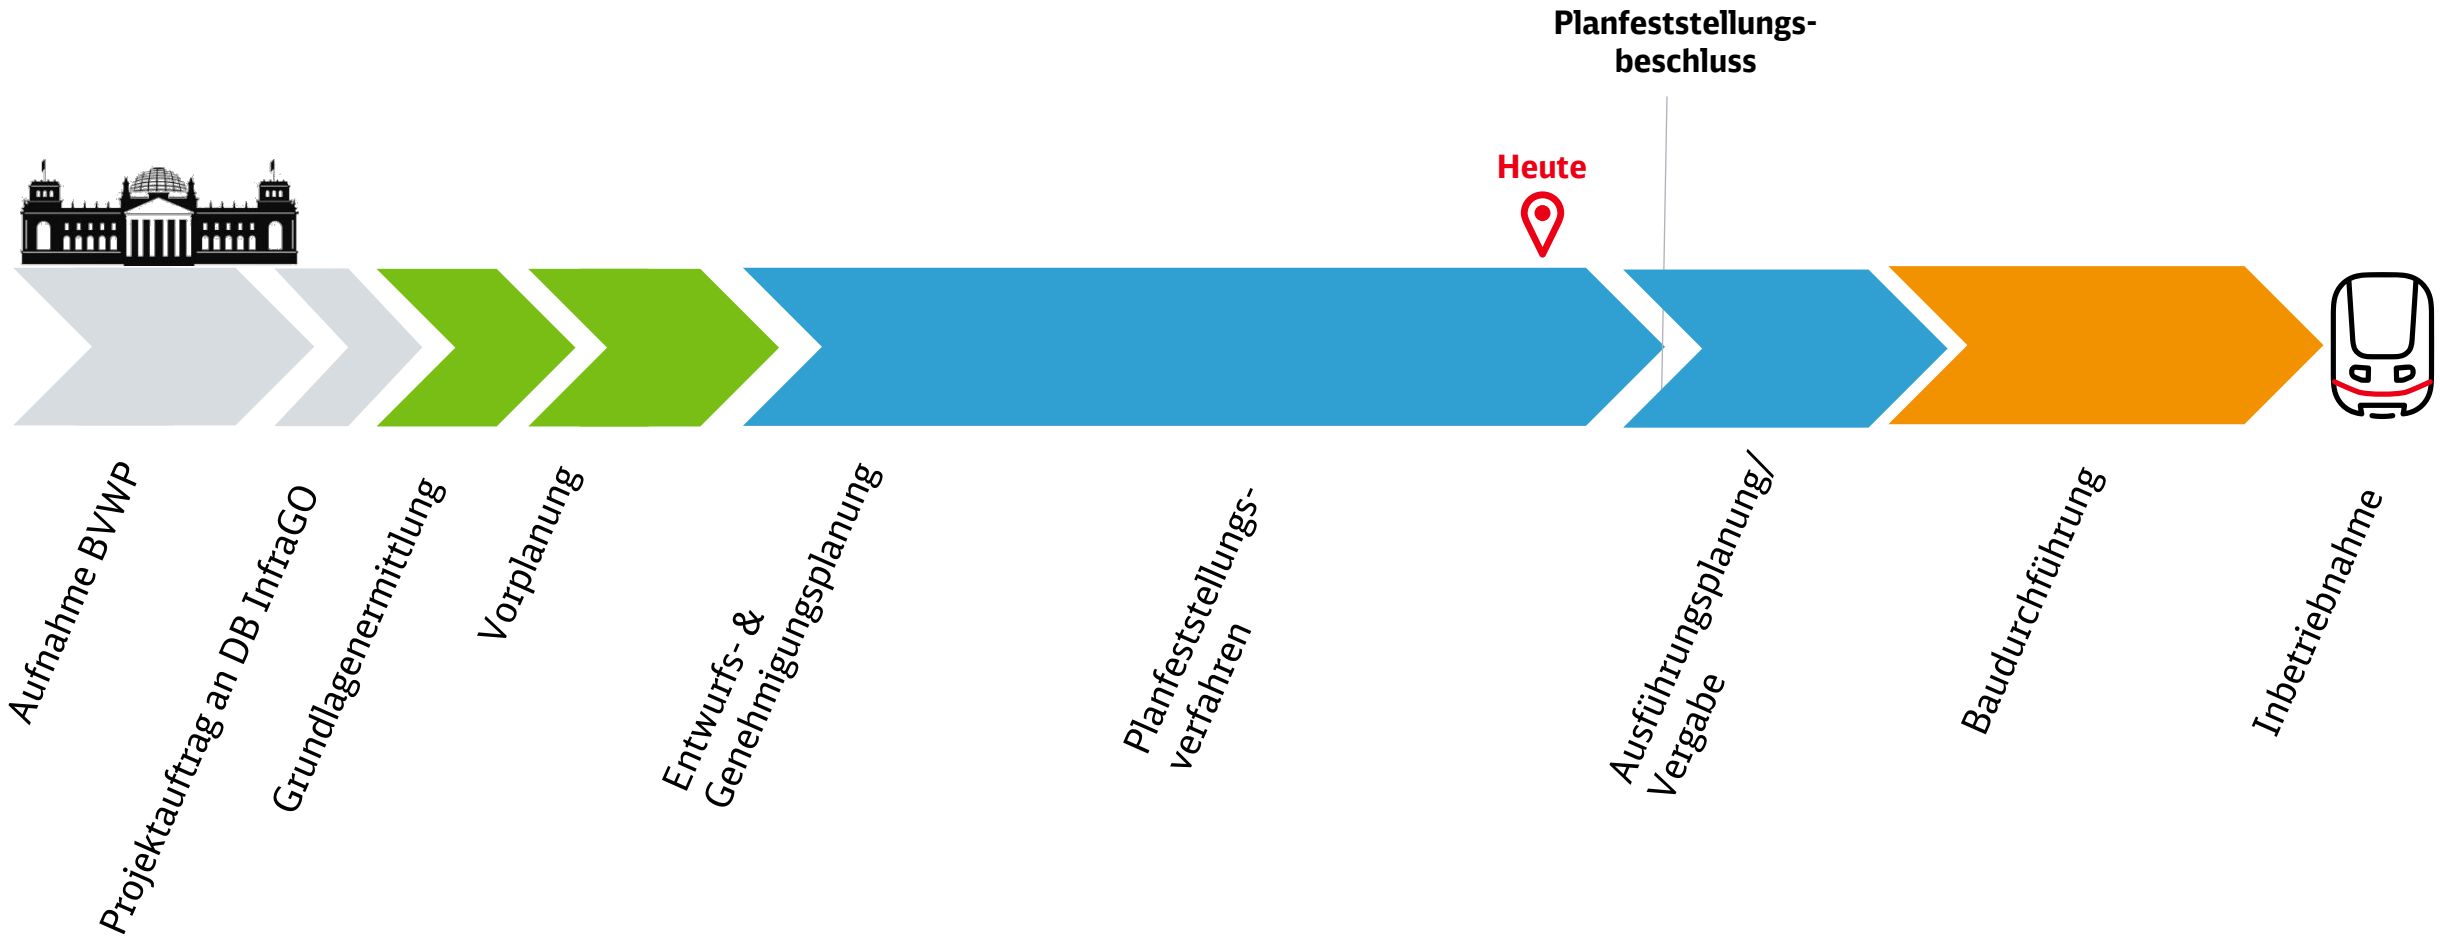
Planfeststellungs-
beschluss

Heute

Aufnahme BVWP

Projektauftrag an DB InfraGO

Grundlagenermittlung

Vorplanung

Entwurfs- &
Genehmigungsplanung

Planfeststellungs-
verfahren

Ausführungsplanung/
Vergabe

Baudurchführung

Inbetriebnahme